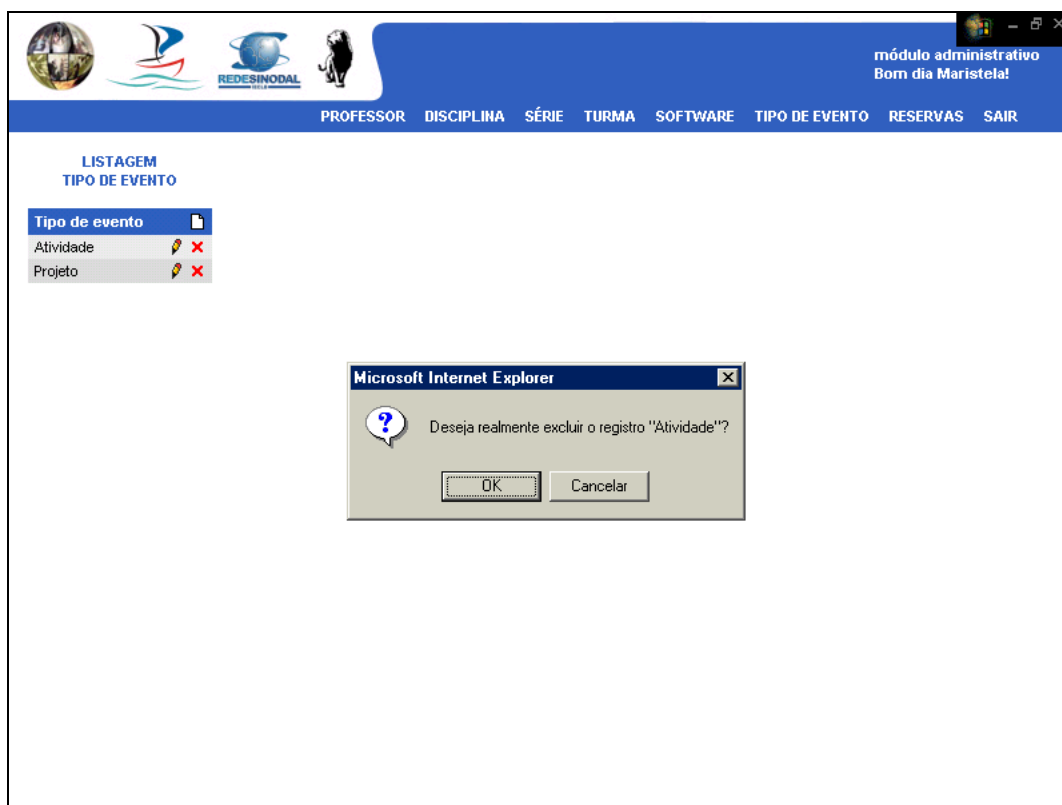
REDESINODAL

módulo administrativo
Bom dia Maristela!

PROFESSOR DISCIPLINA SÉRIE TURMA SOFTWARE TIPO DE EVENTO RESERVAS SAIR

LISTAGEM
TIPO DE EVENTO

| Tipo de evento |
|---|
| Atividade |
| Projeto |

Microsoft Internet Explorer

Deseja realmente excluir o registro "Atividade"?

OK Cancelar